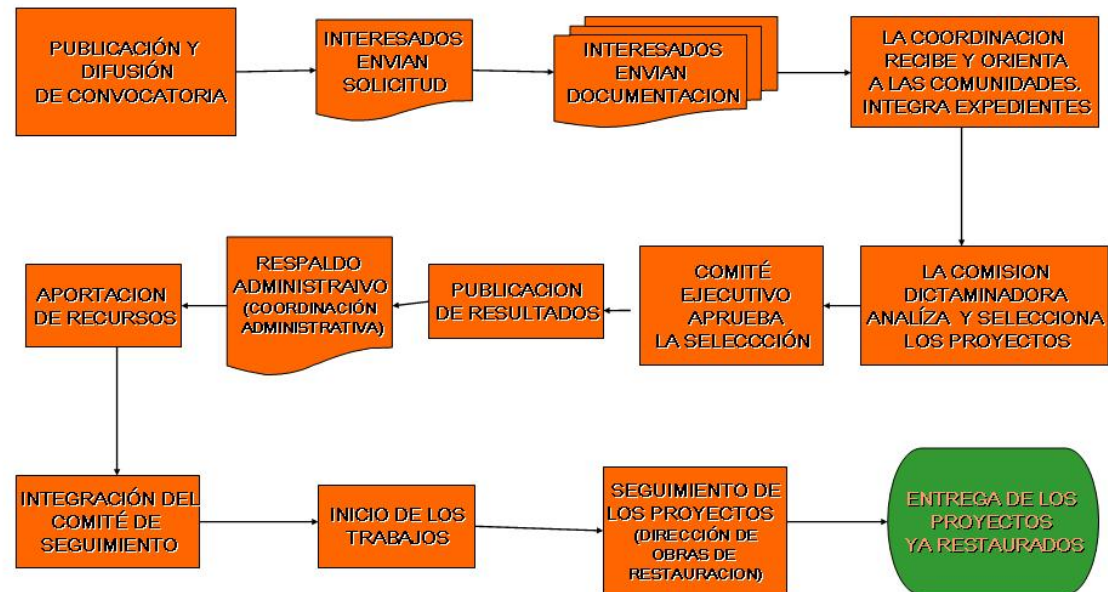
PUBLICACIÓN Y DIFUSIÓN DE CONVOCATORIA

INTERESADOS ENVIAN SOLICITUD

INTERESADOS ENVIAN DOCUMENTACION

LA COORDINACION RECIBE Y ORIENTA A LAS COMUNIDADES. INTEGRA EXPEDIENTES

LA COMISION DICTAMINADORA ANALÍZA Y SELECCIONA LOS PROYECTOS

COMITÉ EJECUTIVO APRUEBA LA SELECCCIÓN

PUBLICACION DE RESULTADOS

RESPALDO ADMINISTRAIVO (COORDINACIÓN ADMINISTRATIVA)

APORTACION DE RECURSOS

INTEGRACIÓN DEL COMITÉ DE SEGUIMIENTO

INICIO DE LOS TRABAJOS

SEGUIMIENTO DE LOS PROYECTOS (DIRECCIÓN DE OBRAS DE RESTAURACION)

ENTREGA DE LOS PROYECTOS YA RESTAURADOS